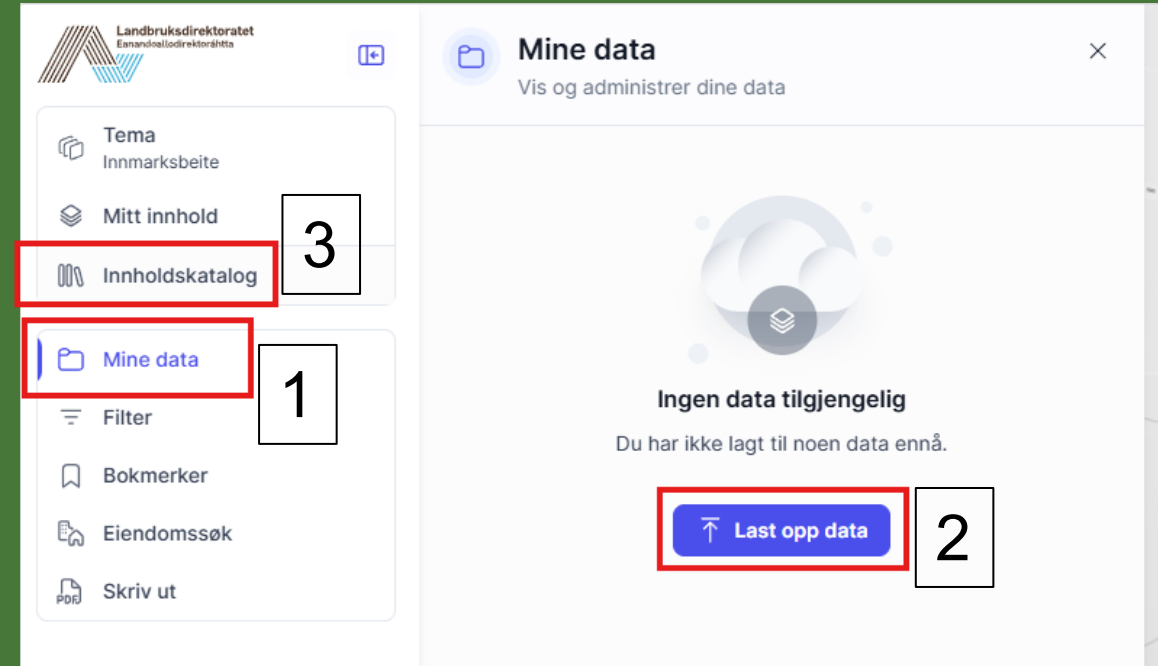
Landbruksdirektoratet
Eanandoallodirektoráhtta

Tema
Innmarksbeite

Mitt innhold

Innholdskatalog

3

Mine data

1

Filter

Bokmerker

Eiendomssøk

Skriv ut

Mine data
Vis og administrer dine data

×

Ingen data tilgjengelig

Du har ikke lagt til noen data ennå.

Last opp data

2